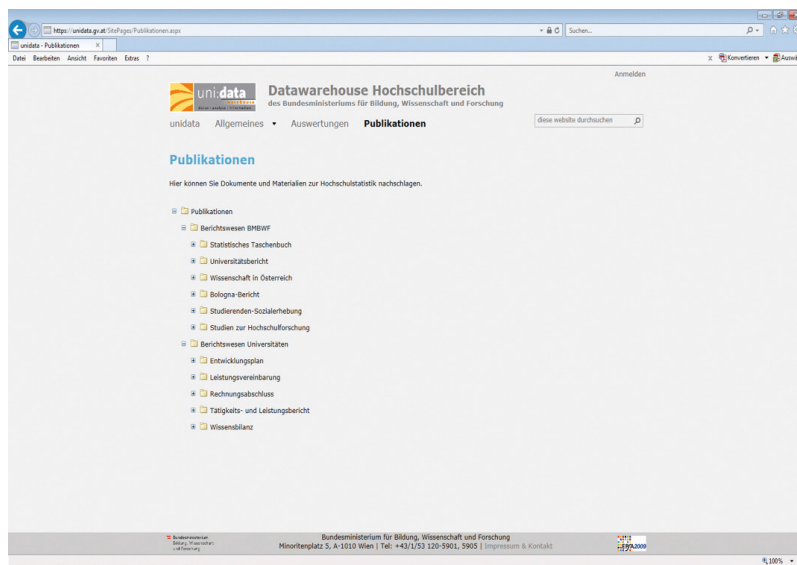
https://unidata.gv.at/SitePages/Publikationen.aspx

Suchen...

unidata - Publikationen

Datei Bearbeiten Ansicht Favoriten Extras ?

Konvertieren Auswä

Anmelden

uni:data

Datawarehouse Hochschulbereich
des Bundesministeriums für Bildung, Wissenschaft und Forschung

unidata Allgemeines Auswertungen Publikationen

diese website durchsuchen

Publikationen

Hier können Sie Dokumente und Materialien zur Hochschulstatistik nachschlagen.

Publikationen
Berichtswesen BMBWF
Statistisches Taschenbuch
Universitätsbericht
Wissenschaft in Österreich
Bologna-Bericht
Studierenden-Sozialerhebung
Studien zur Hochschulforschung
Berichtswesen Universitäten
Entwicklungsplan
Leistungsvereinbarung
Rechnungsabschluss
Tätigkeits- und Leistungsbericht
Wissensbilanz

Bundesministerium Bildung, Wissenschaft und Forschung

Bundesministerium für Bildung, Wissenschaft und Forschung
Minoritenplatz 5, A-1010 Wien | Tel: +43/1/53 120-5901, 5905 | Impressum & Kontakt

2009

100%